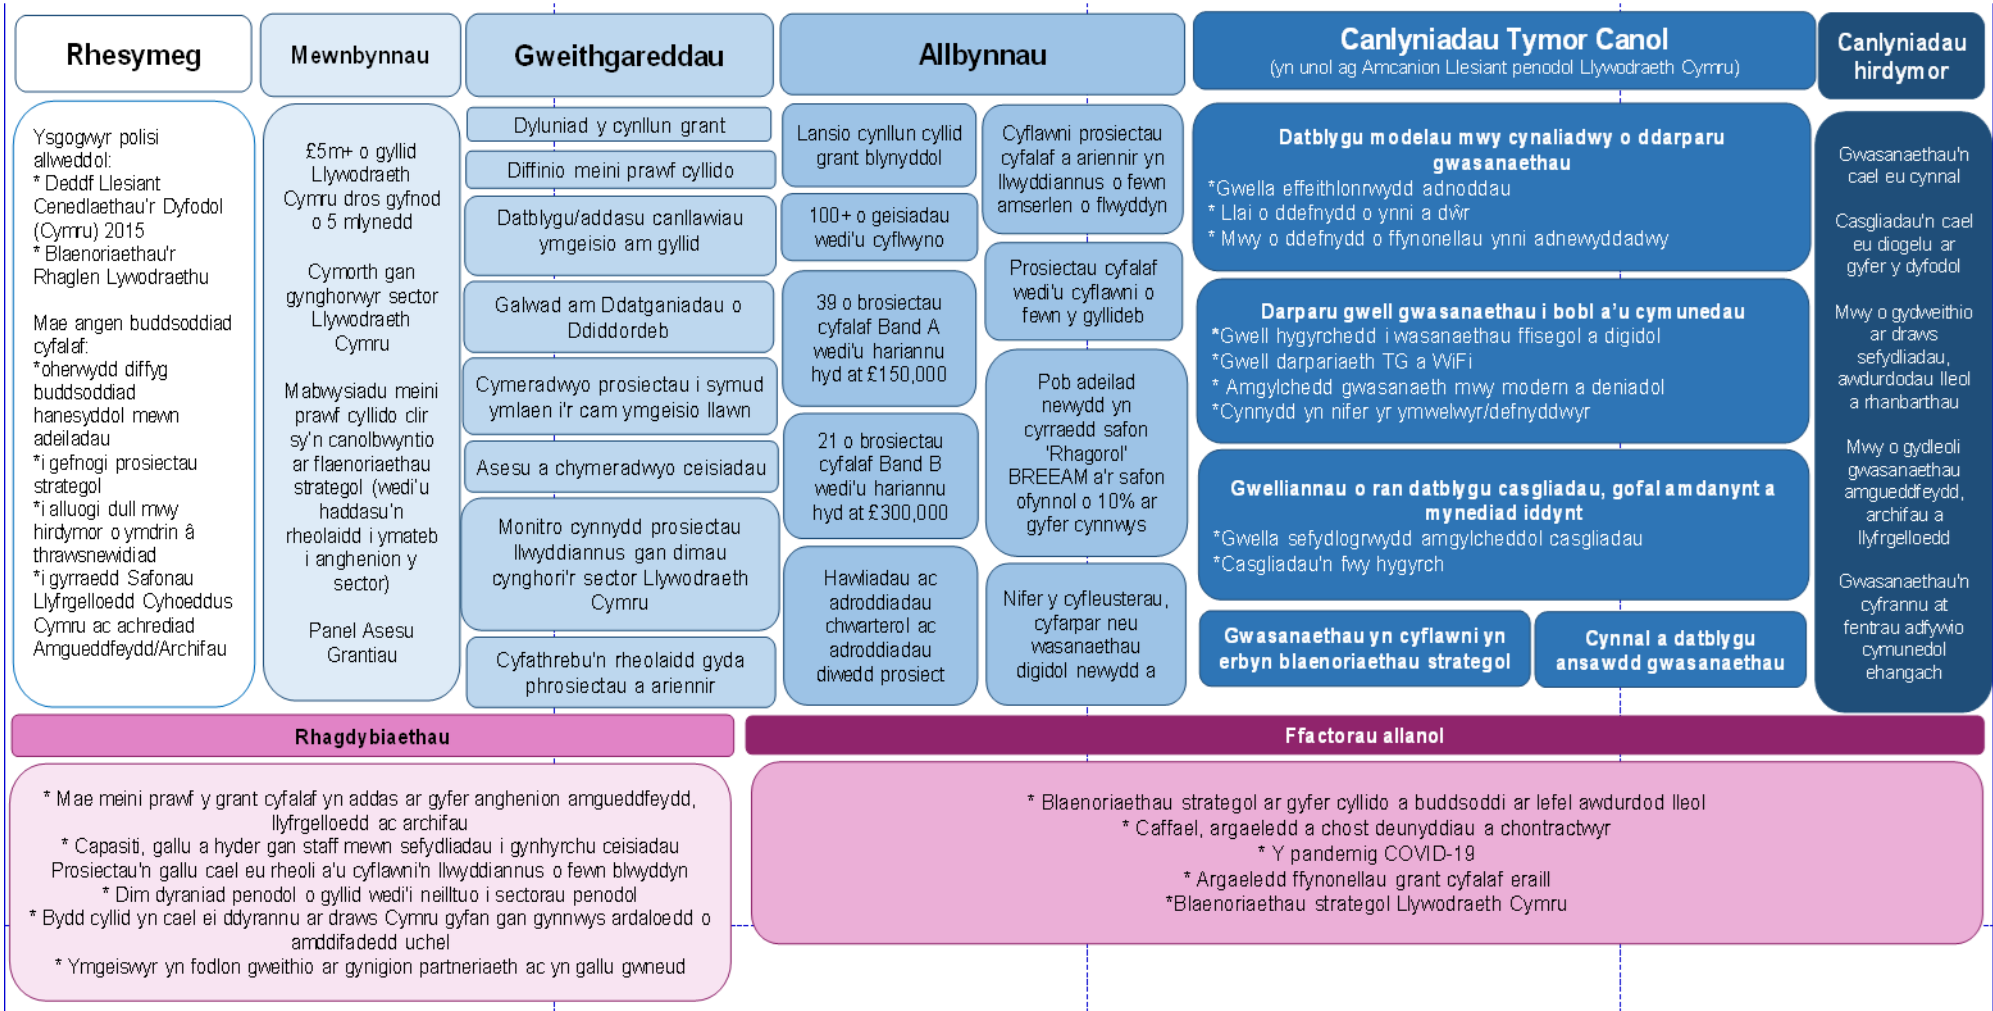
Rhesymeg

Mewnbynnau

Gweithgareddau

Allbynnau

Canlyniadau Tymor Canol
(yn unol ag Amcanion Llesiant penodol Llywodraeth Cymru)

Canlyniadau hirdymor

Ysgogwyr polisi allweddol:
* Deddf Llesiant Cenedlaethau'r Dyfodol (Cymru) 2015
* Blaenoriaethau'r Rhaglen Lywodraethu

Mae angen buddsoddiad cyfalaf:
*oherwydd diffyg buddsoddiad hanesyddol mewn adeiladau
*i gefnogi prosiectau strategol
*i alluogi dull mwy hirdymor o ymdrin â thrawsnewidiad
*i gyrraedd Safonau Llyfrgelloedd Cyhoeddus Cymru ac achrediad Amgueddfeydd/Archifau

£5m+ o gyllid Llywodraeth Cymru dros gyfnod o 5 mlynedd

Cymorth gan gynghorwyr sector Llywodraeth Cymru

Mabwysiadu meini prawf cyllido clir sy'n canolbwyntio ar flaenoriaethau strategol (wedi'u haddasu'n rheolaidd i ymateb i anghenion y sector)

Panel Asesu Grantiau

Dyluniad y cynllun grant

Diffinio meini prawf cyllido

Datblygu/addasu canllawiau ymgeisio am gyllid

Galwad am Ddatganiadau o Ddiddordeb

Cymeradwyo prosiectau i symud ymlaen i'r cam ymgeisio llawn

Asesu a chymeradwyo ceisiadau

Monitro cynnydd prosiectau llwyddiannus gan dimau cynghori'r sector Llywodraeth Cymru

Cyfathrebu'n rheolaidd gyda phrosiectau a ariennir

Lansio cynllun cyllid grant blynyddol

100+ o geisiadau wedi'u cyflwyno

39 o brosiectau cyfalaf Band A wedi'u hariannu hyd at £150,000

21 o brosiectau cyfalaf Band B wedi'u hariannu hyd at £300,000

Hawliadau ac adroddiadau chwarterol ac adroddiadau diwedd prosiect

Cyflawni prosiectau cyfalaf a ariennir yn llwyddiannus o fewn amserlen o flwyddyn

Prosiectau cyfalaf wedi'u cyflawni o fewn y gyllideb

Pob adeilad newydd yn cyrraedd safon 'Rhagorol' BREEAM a'r safon ofynnol o 10% ar gyfer cynnwys

Nifer y cyfleusterau, cyfarpar neu wasanaethau digidol newydd a

Datblygu modelau mwy cynaliadwy o ddarparu gwasanaethau
*Gwella effeithlonrwydd adnoddau
* Llai o ddefnydd o ynni a dŵr
* Mwy o ddefnydd o ffynonellau ynni adnewyddadwy

Darparu gwell gwasanaethau i bobl a'u cymunedau
*Gwell hygyrchedd i wasanaethau ffisegol a digidol
*Gwell darpariaeth TG a WiFi
* Amgylchedd gwasanaeth mwy modern a deniadol
*Cynnydd yn nifer yr ymwelwyr/defnyddwyr

Gwelliannau o ran datblygu casgliadau, gofal amdanynt a mynediad iddynt
*Gwella sefydlogrwydd amgylcheddol casgliadau
*Casgliadau'n fwy hygyrch

Gwasanaethau yn cyflawni yn erbyn blaenoriaethau strategol

Cynnal a datblygu ansawdd gwasanaethau

Gwasanaethau'n cael eu cynnal

Casgliadau'n cael eu diogelu ar gyfer y dyfodol

Mwy o gydweithio ar draws sefydliadau, awdurdodau lleol a rhanbarthau

Mwy o gydleoli gwasanaethau amgueddfeydd, archifau a llyfrgelloedd

Gwasanaethau'n cyfrannu at fentrau adfywio cymunedol ehangach

Rhagdybiaethau

Ffactorau allanol

* Mae meini prawf y grant cyfalaf yn addas ar gyfer anghenion amgueddfeydd, llyfrgelloedd ac archifau
* Capasiti, gallu a hyder gan staff mewn sefydliadau i gynhyrchu ceisiadau Prosiectau'n gallu cael eu rheoli a'u cyflawni'n llwyddiannus o fewn blwyddyn
* Dim dyraniad penodol o gyllid wedi'i neilltuo i sectorau penodol
* Bydd cyllid yn cael ei ddyrannu ar draws Cymru gyfan gan gynnwys ardaloedd o amddifadedd uchel
* Ymgeiswyr yn fodlon gweithio ar gynigion partneriaeth ac yn gallu gwneud

* Blaenoriaethau strategol ar gyfer cyllido a buddsoddi ar lefel awdurdod lleol
* Caffael, argaeledd a chost deunyddiau a chontractwyr
* Y pandemig COVID-19
* Argaeledd ffynonellau grant cyfalaf eraill
*Blaenoriaethau strategol Llywodraeth Cymru